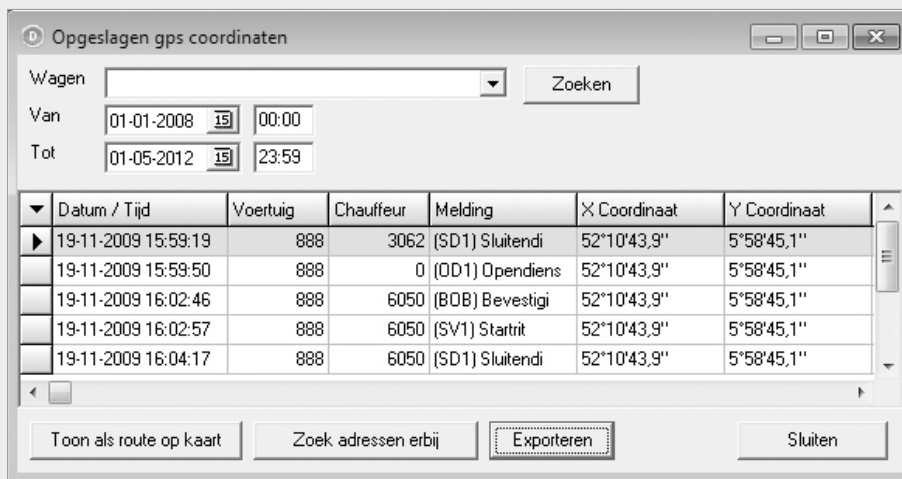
Opgeslagen gps coordinaten

Wagen
Zoeken
Van 01-01-2008 00:00
Tot 01-05-2012 23:59

| Datum / Tijd | Voertuig | Chauffeur | Melding | X Coordinaat | Y Coordinaat |
|---|---|---|---|---|---|
| 19-11-2009 15:59:19 | 888 | 3062 | (SD1) Sluitendi | 52°10'43,9'' | 5°58'45,1'' |
| 19-11-2009 15:59:50 | 888 | 0 | (OD1) Opendiens | 52°10'43,9'' | 5°58'45,1'' |
| 19-11-2009 16:02:46 | 888 | 6050 | (BOB) Bevestigi | 52°10'43,9'' | 5°58'45,1'' |
| 19-11-2009 16:02:57 | 888 | 6050 | (SV1) Startrit | 52°10'43,9'' | 5°58'45,1'' |
| 19-11-2009 16:04:17 | 888 | 6050 | (SD1) Sluitendi | 52°10'43,9'' | 5°58'45,1'' |

Toon als route op kaart
Zoek adressen erbij
Exporteren
Sluiten